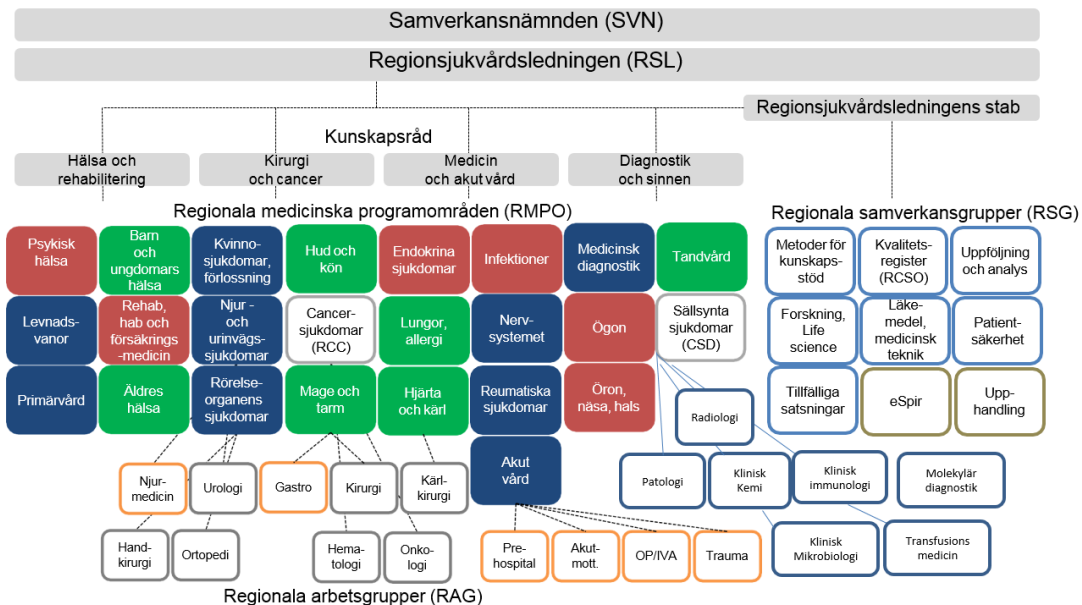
Samverkansnämnden (SVN)

Regionsjukvårdsledningen (RSL)

Regionsjukvårdsledningens stab

Kunskapsråd

Hälsa och rehabilitering

Kirurgi och cancer

Medicin och akut vård

Diagnostik och sinnen

Regionala medicinska programområden (RMPO)

Psykisk hälsa

Barn och ungdomars hälsa

Kvinnosjukdomar, förlossning

Hud och kön

Endokrina sjukdomar

Infektioner

Medicinsk diagnostik

Tandvård

Levnadsvanor

Rehab, hab och försäkringsmedicin

Njur - och urinvägssjukdomar

Cancersjukdomar (RCC)

Lungor, allergi

Nervsystemet

Ögon

Sällsynta sjukdomar (CSD)

Primärvård

Äldres hälsa

Rörelseorganens sjukdomar

Mage och tarm

Hjärta och kärl

Reumatiska sjukdomar

Öron, näsa, hals

Akut vård

Regionala samverkansgrupper (RSG)

Metoder för kunskapsstöd

Kvalitetsregister (RCSO)

Uppföljning och analys

Forskning, Life science

Läkemedel, medicinsk teknik

Patientsäkerhet

Tillfälliga satsningar

eSpir

Upphandling

Radiologi

Patologi

Klinisk Kemi

Klinisk immunologi

Molekylär diagnostik

Klinisk Mikrobiologi

Transfusions medicin

Njurmedicin

Urologi

Gastro

Kirurgi

Kärlkirurgi

Handkirurgi

Ortopedi

Hematologi

Onkologi

Prehospital

Akutmott.

OP/IVA

Trauma

Regionala arbetsgrupper (RAG)